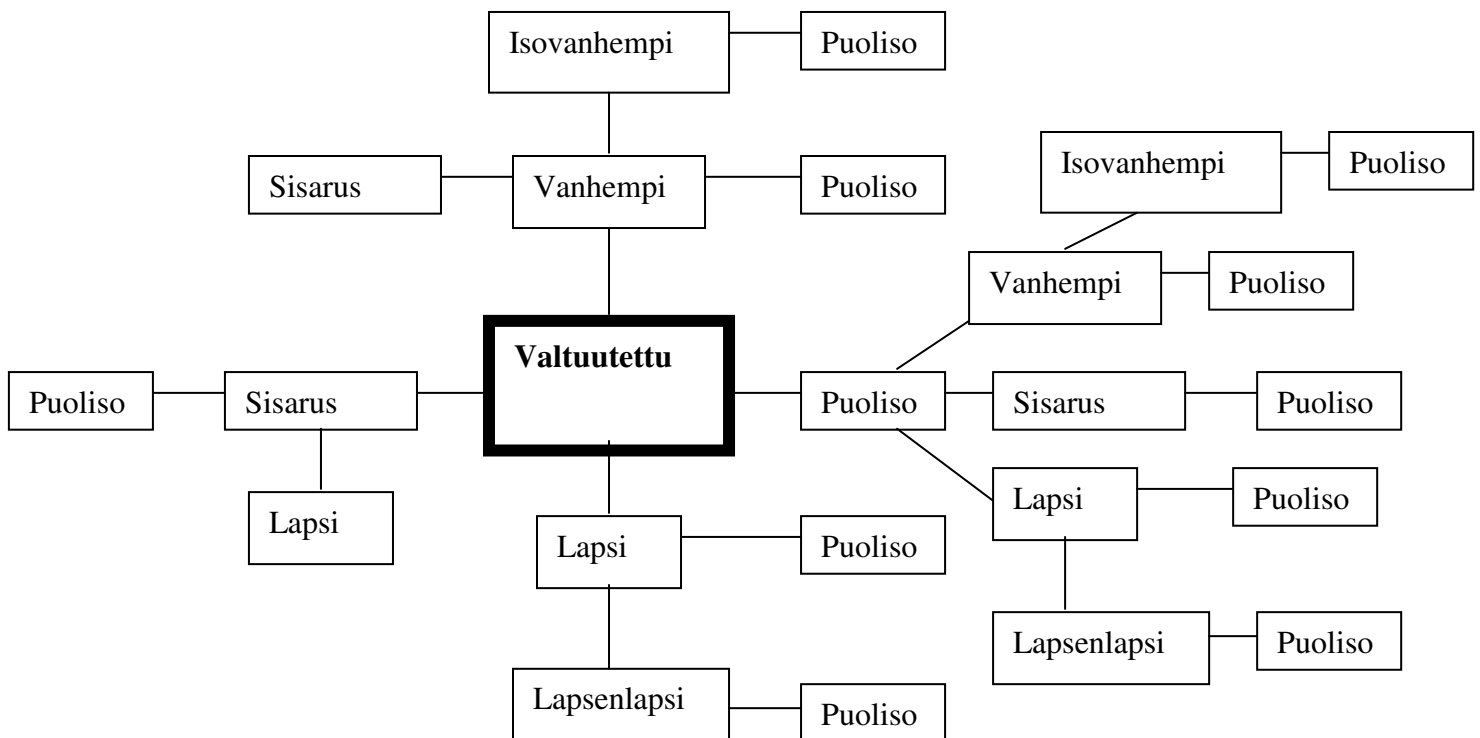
Isovanhempi
Puoliso
Sisarus
Vanhempi
Puoliso
Isovanhempi
Puoliso
Vanhempi
Puoliso
Valtuutettu
Puoliso
Sisarus
Puoliso
Sisarus
Puoliso
Lapsi
Lapsi
Puoliso
Lapsi
Puoliso
Lapsenlapsi
Puoliso
Lapsenlapsi
Puoliso